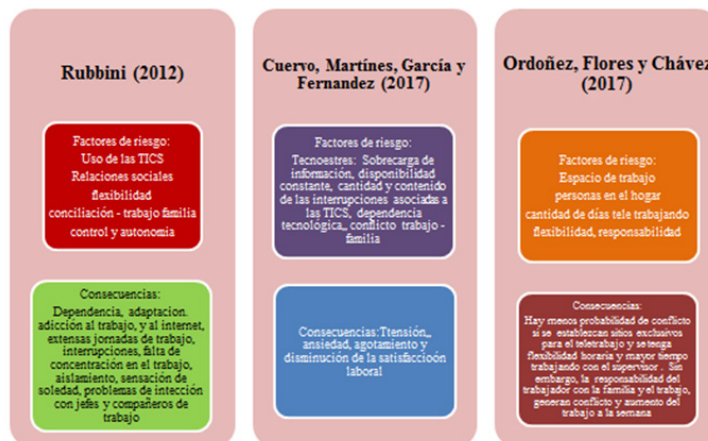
Rubbini (2012)

Factores de riesgo:
Uso de las TICS
Relaciones sociales
flexibilidad
conciliación - trabajo familia
control y autonomía

Consecuencias:
Dependencia, adaptacion. adicción al trabajo, y al internet, extensas jornadas de trabajo, interrupciones, falta de concentración en el trabajo, aislamiento, sensación de soledad, problemas de intección con jefes y compañeros de trabajo

Cuervo, Martínes, García y Fernandez (2017)

Factores de riesgo:
Tecnoestres: Sobrecarga de información, disponibilidad constante, cantidad y contenido de las interrupciones asociadas a las TICS, dependencia tecnológica,, conflicto trabajo - familia

Consecuencias: Ttensión,, ansiedad, agotamiento y disminución de la satisfacción laboral

Ordoñez, Flores y Chávez (2017)

Factores de riesgo:
Espacio de trabajo
personas en el hogar
cantidad de días tele trabajando
flexibilidad, responsabilidad

Consecuencias:
Hay menos probabilidad de conflicto si se establezcan sitios exclusivos para el teletrabajo y se tenga flexibilidad horaria y mayor tiempo trabajando con el supervisor. Sin embargo, la responsabilidad del trabajador con la familia y el trabajo, generan conflicto y aumento del trabajo a la semana